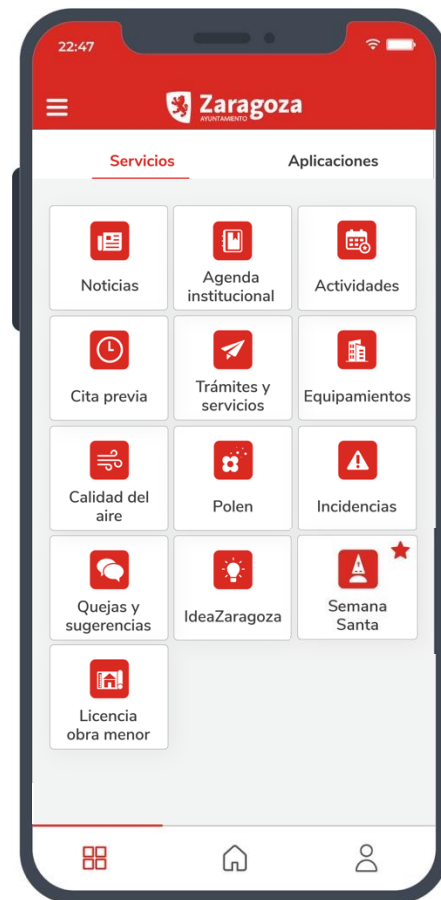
22:47

Zaragoza
AYUNTAMIENTO

Servicios

Aplicaciones

Noticias

Agenda institucional

Actividades

Cita previa

Trámites y servicios

Equipamientos

Calidad del aire

Polen

Incidencias

Quejas y sugerencias

IdeaZaragoza

Semana Santa

Licencia obra menor